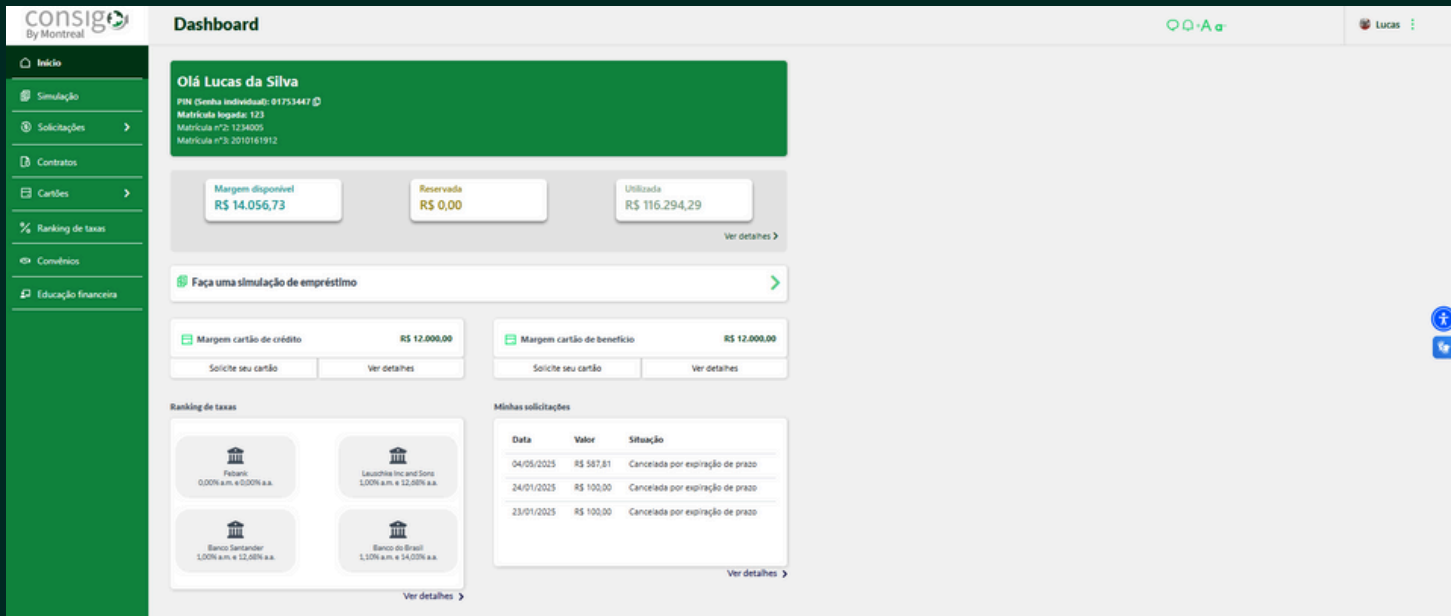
consig
By Montreal

Início
Simulação
Solicitações
Contratos
Cartões
Ranking de taxas
Convênios
Educação financeira

Dashboard

Lucas

Olá Lucas da Silva
PIN (Senha individual): 01753447
Matrícula logada: 123
Matrícula nº2: 1234005
Matrícula nº3: 2010161912

Margem disponível
R$ 14.056,73

Reservada
R$ 0,00

Utilizada
R$ 116.294,29

Ver detalhes

Faça uma simulação de empréstimo

Margem cartão de crédito R$ 12.000,00
Solicite seu cartão | Ver detalhes

Margem cartão de benefício R$ 12.000,00
Solicite seu cartão | Ver detalhes

Ranking de taxas

Febank
0,00% a.m. e 0,00% a.a.

Leuschke Inc and Sons
1,00% a.m. e 12,68% a.a.

Banco Santander
1,00% a.m. e 12,68% a.a.

Banco do Brasil
1,10% a.m. e 14,03% a.a.

Ver detalhes

Minhas solicitações

| Data | Valor | Situação |
|---|---|---|
| 04/05/2025 | R$ 587,81 | Cancelada por expiração de prazo |
| 24/01/2025 | R$ 100,00 | Cancelada por expiração de prazo |
| 23/01/2025 | R$ 100,00 | Cancelada por expiração de prazo |

Ver detalhes